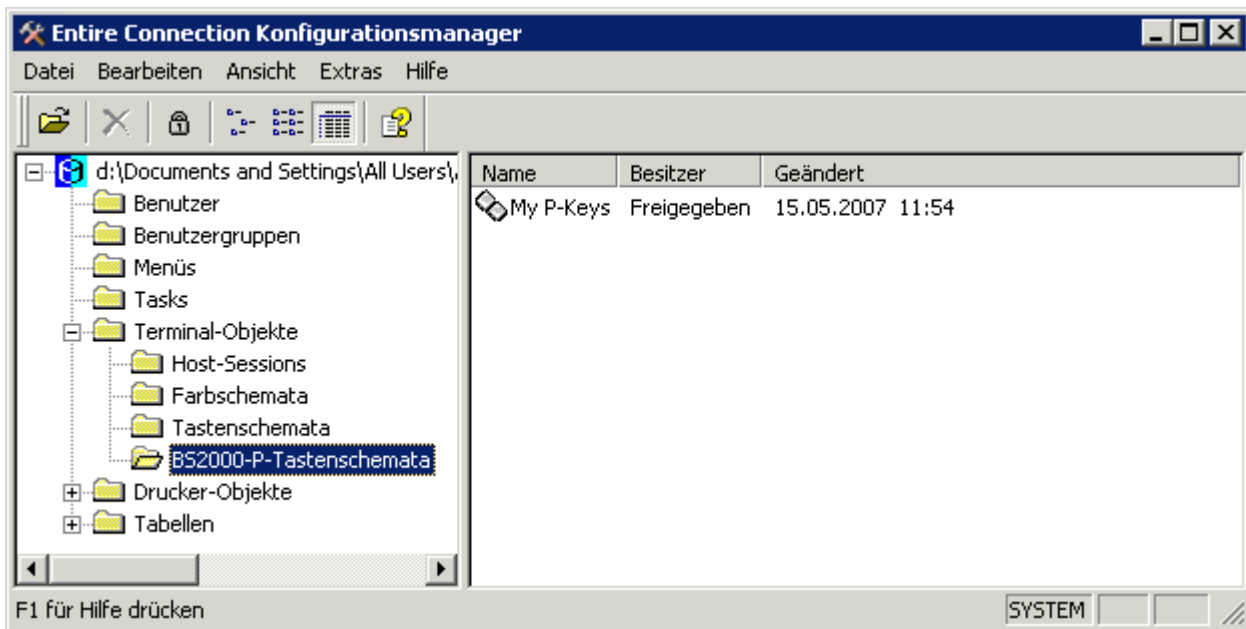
Entire Connection Konfigurationsmanager

Datei Bearbeiten Ansicht Extras Hilfe

d:\Documents and Settings\All Users\

Benutzer

Benutzergruppen

Menüs

Tasks

Terminal-Objekte

Host-Sessions

Farbschemata

Tastenschemata

BS2000-P-Tastenschemata

Drucker-Objekte

Tabellen

| Name | Besitzer | Geändert |
|---|---|---|
| My P-Keys | Freigegeben | 15.05.2007 11:54 |

F1 für Hilfe drücken

SYSTEM